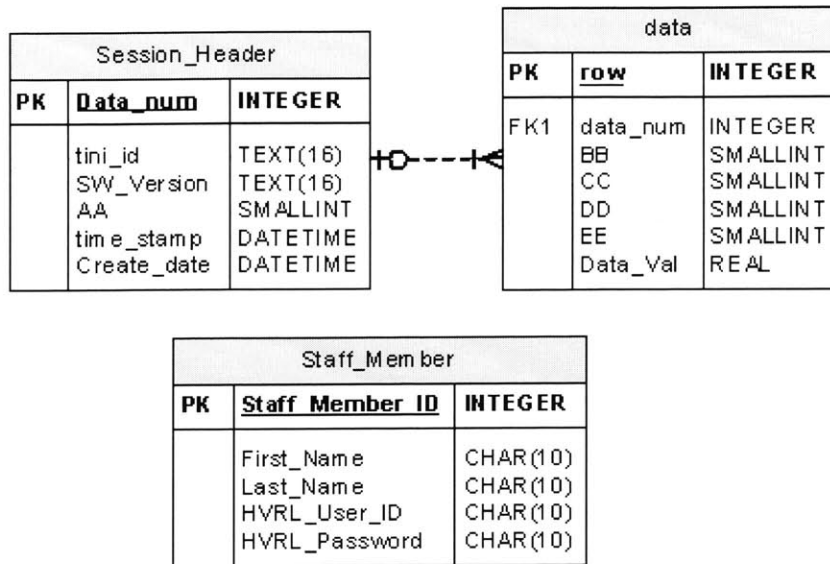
Session_Header

| PK | Data_num | INTEGER |
|---|---|---|
| | tini_id<br>SW_Version<br>AA<br>time_stamp<br>Create_date | TEXT(16)<br>TEXT(16)<br>SMALLINT<br>DATETIME<br>DATETIME |

data

| PK | row | INTEGER |
|---|---|---|
| FK1 | data_num<br>BB<br>CC<br>DD<br>EE<br>Data_Val | INTEGER<br>SMALLINT<br>SMALLINT<br>SMALLINT<br>SMALLINT<br>REAL |

Staff_Member

| PK | Staff_Member_ID | INTEGER |
|---|---|---|
| | First_Name<br>Last_Name<br>HVRL_User_ID<br>HVRL_Password | CHAR(10)<br>CHAR(10)<br>CHAR(10)<br>CHAR(10) |